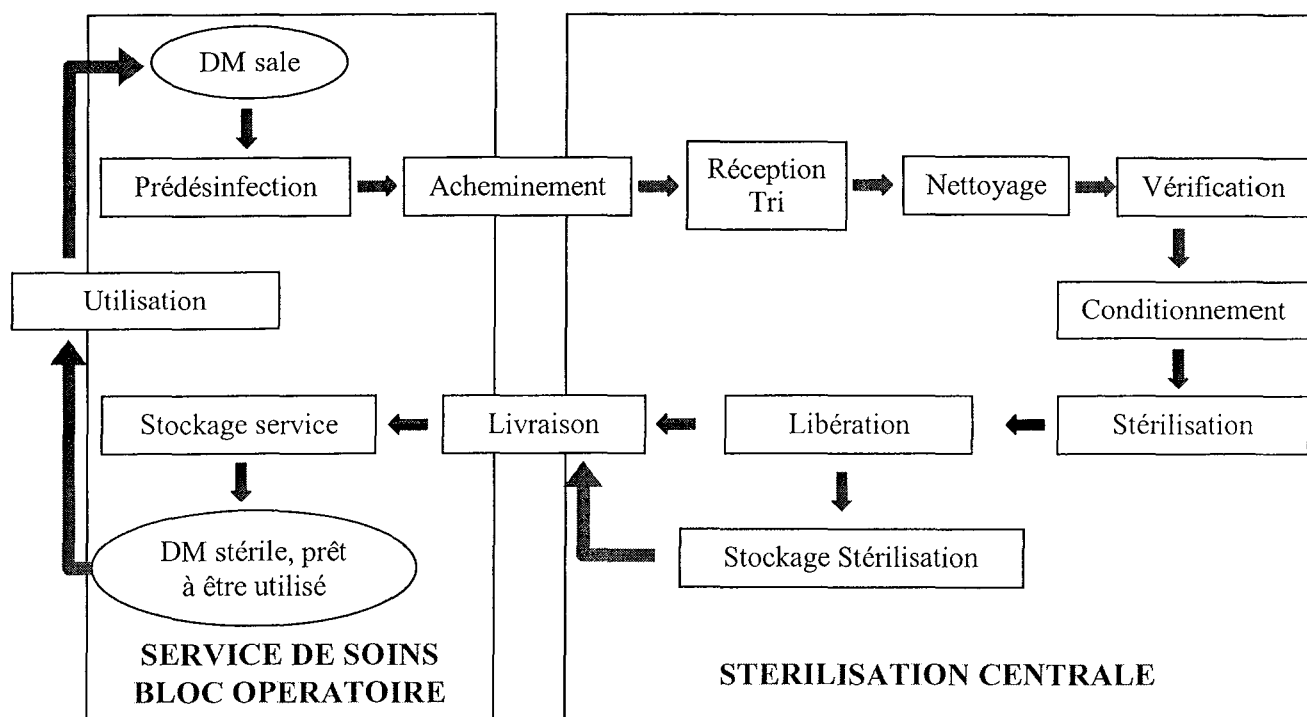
DM sale

Prédésinfection

Acheminement

Réception
Tri

Nettoyage

Vérification

Utilisation

Conditionnement

Stockage service

Livraison

Libération

Stérilisation

DM stérile, prêt à être utilisé

Stockage Stérilisation

SERVICE DE SOINS
BLOC OPERATOIRE

STERILISATION CENTRALE